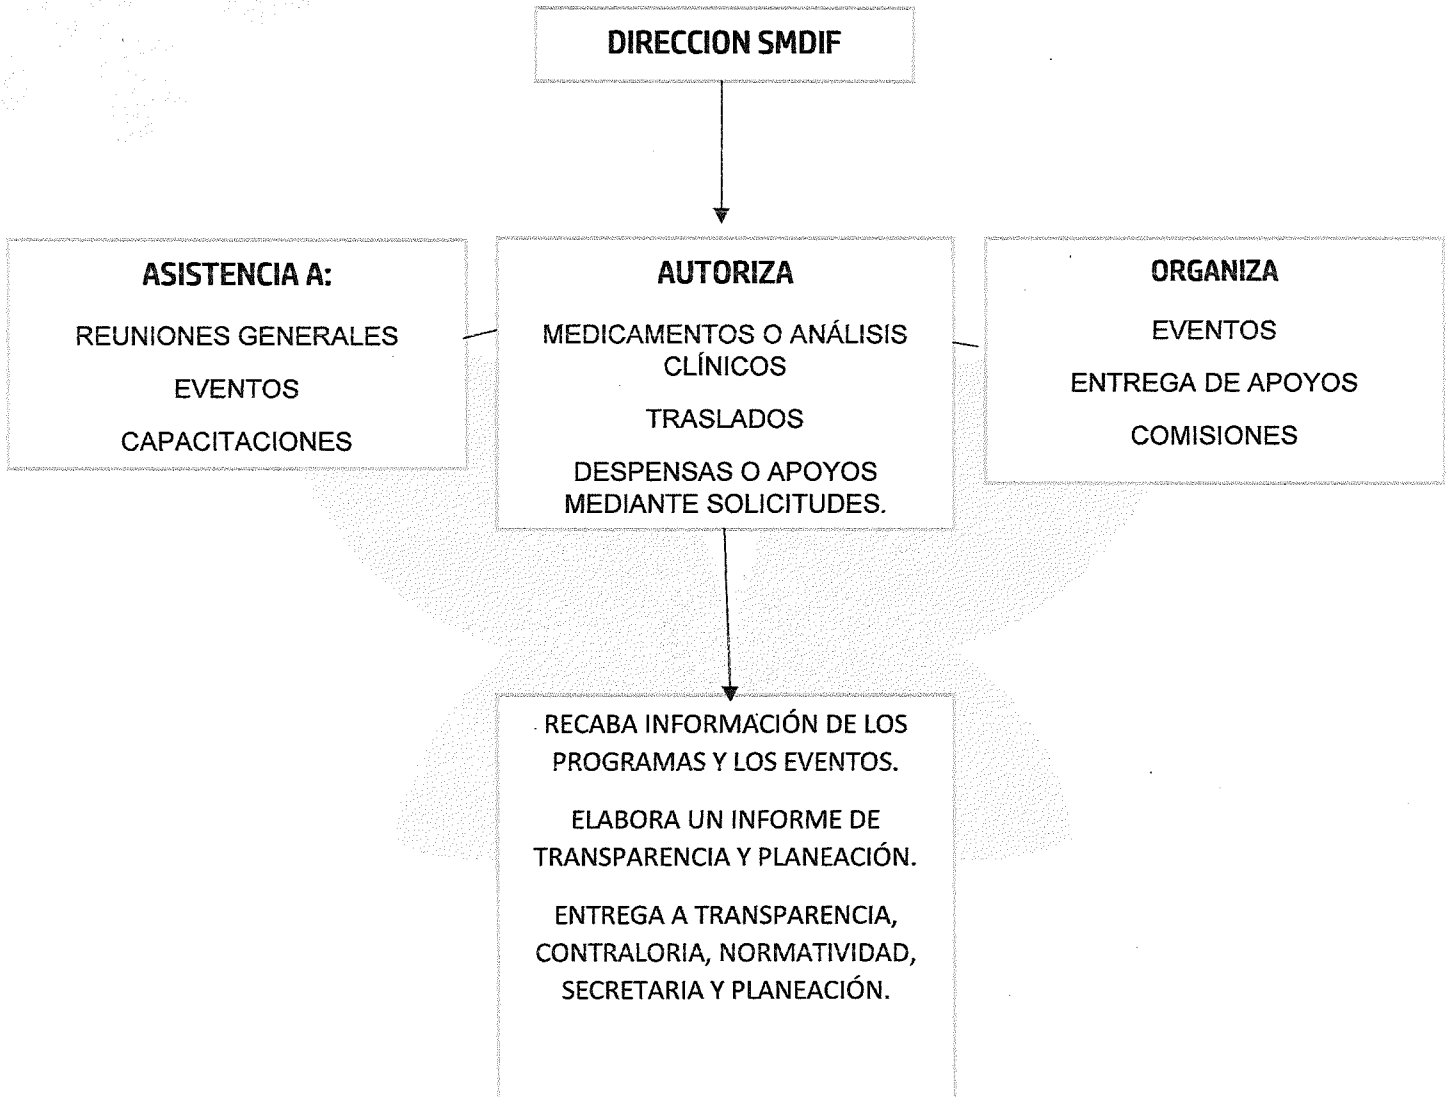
DIRECCION SMDIF

ASISTENCIA A:

REUNIONES GENERALES

EVENTOS

CAPACITACIONES

AUTORIZA

MEDICAMENTOS O ANÁLISIS CLÍNICOS

TRASLADOS

DESPENSAS O APOYOS MEDIANTE SOLICITUDES.

ORGANIZA

EVENTOS

ENTREGA DE APOYOS

COMISIONES

RECABA INFORMACIÓN DE LOS PROGRAMAS Y LOS EVENTOS.

ELABORA UN INFORME DE TRANSPARENCIA Y PLANEACIÓN.

ENTREGA A TRANSPARENCIA, CONTRALORIA, NORMATIVIDAD, SECRETARIA Y PLANEACIÓN.